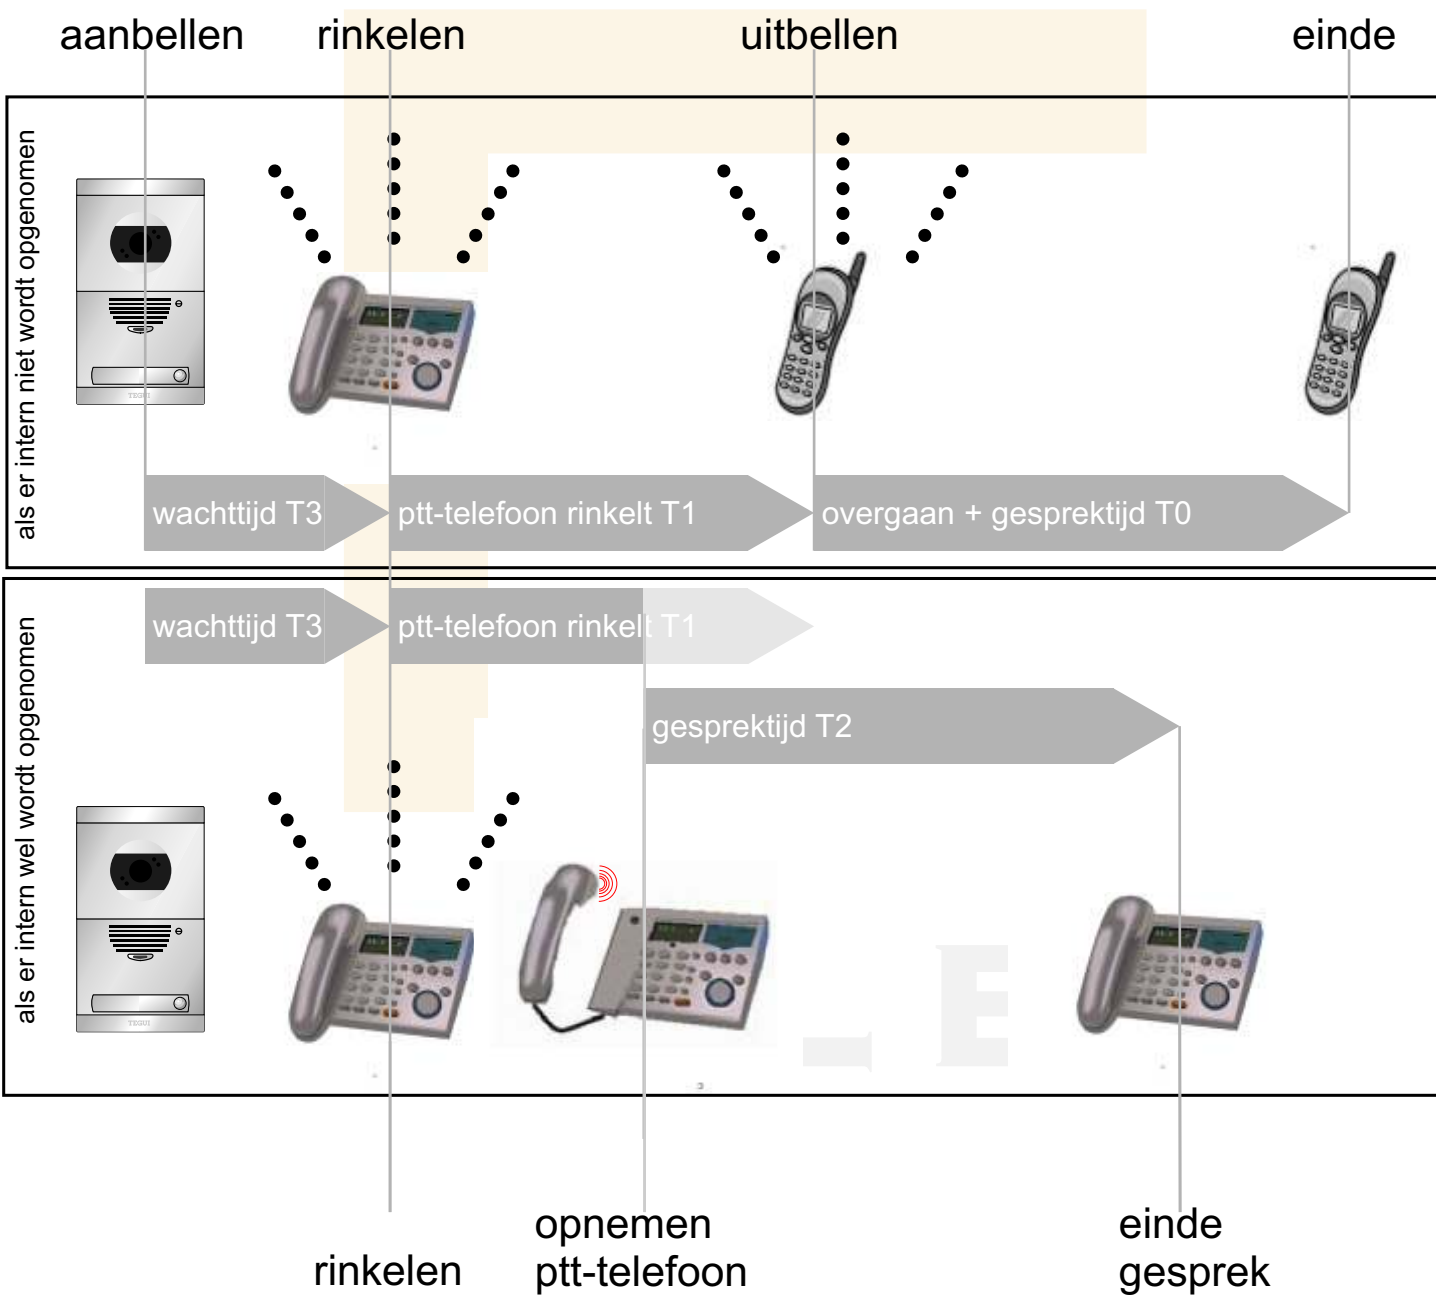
aanbellen rinkelen uitbellen einde

als er intern niet wordt opgenomen

wachttijd T3
ptt-telefoon rinkelt T1
overgaan + gesprektijd T0

als er intern wel wordt opgenomen

wachttijd T3
ptt-telefoon rinkelt T1
gesprektijd T2

rinkelen
opnemen ptt-telefoon
einde gesprek